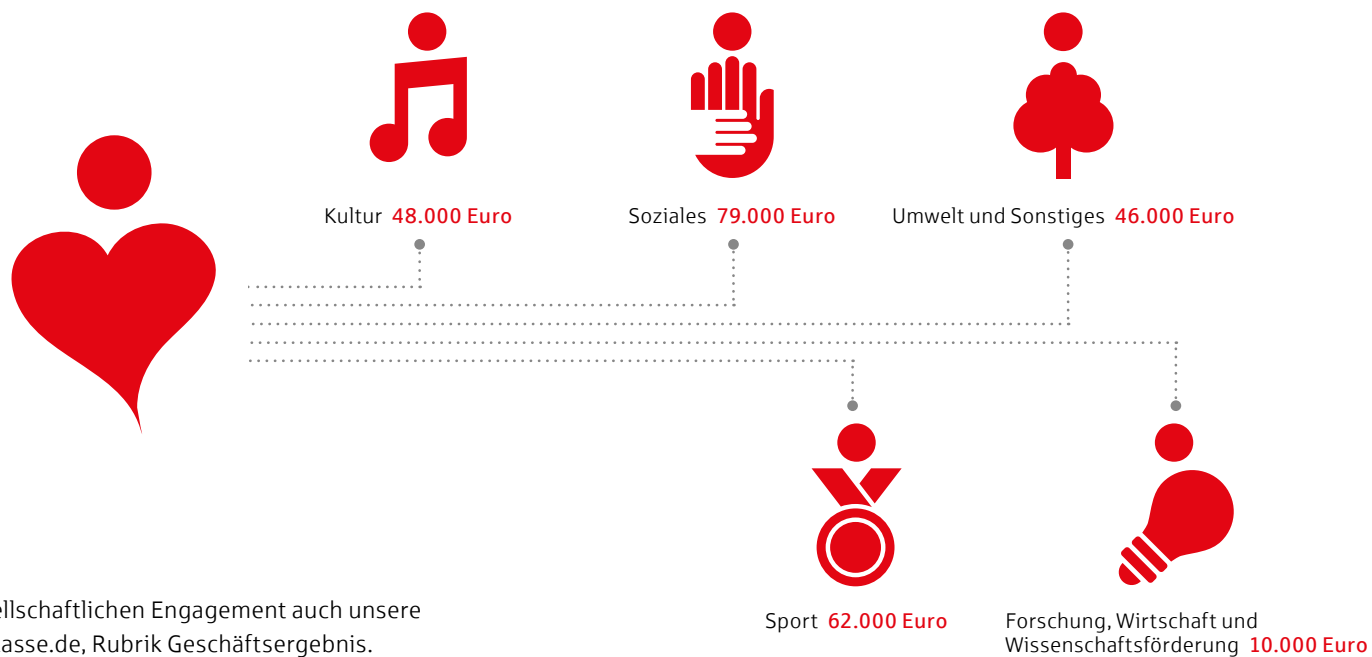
Kultur 48.000 Euro

Soziales 79.000 Euro

Umwelt und Sonstiges 46.000 Euro

Sport 62.000 Euro

Forschung, Wirtschaft und Wissenschaftsförderung 10.000 Euro

ellschaftlichen Engagement auch unsere asse.de, Rubrik Geschäftsergebnis.